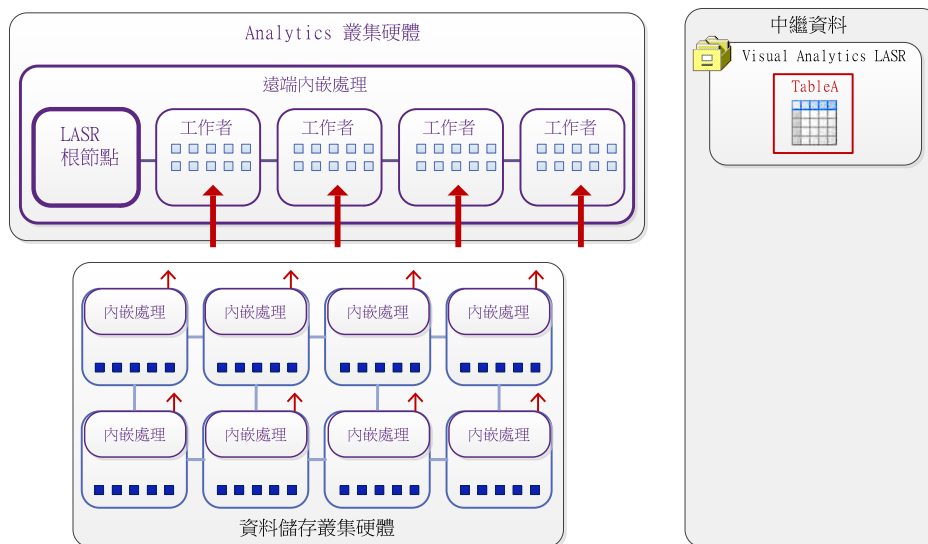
Analytics 叢集硬體

遠端內嵌處理

LASR 根節點

工作者

工作者

工作者

工作者

中繼資料

Visual Analytics LASR

TableA

內嵌處理

內嵌處理

內嵌處理

內嵌處理

內嵌處理

內嵌處理

內嵌處理

內嵌處理

資料儲存叢集硬體